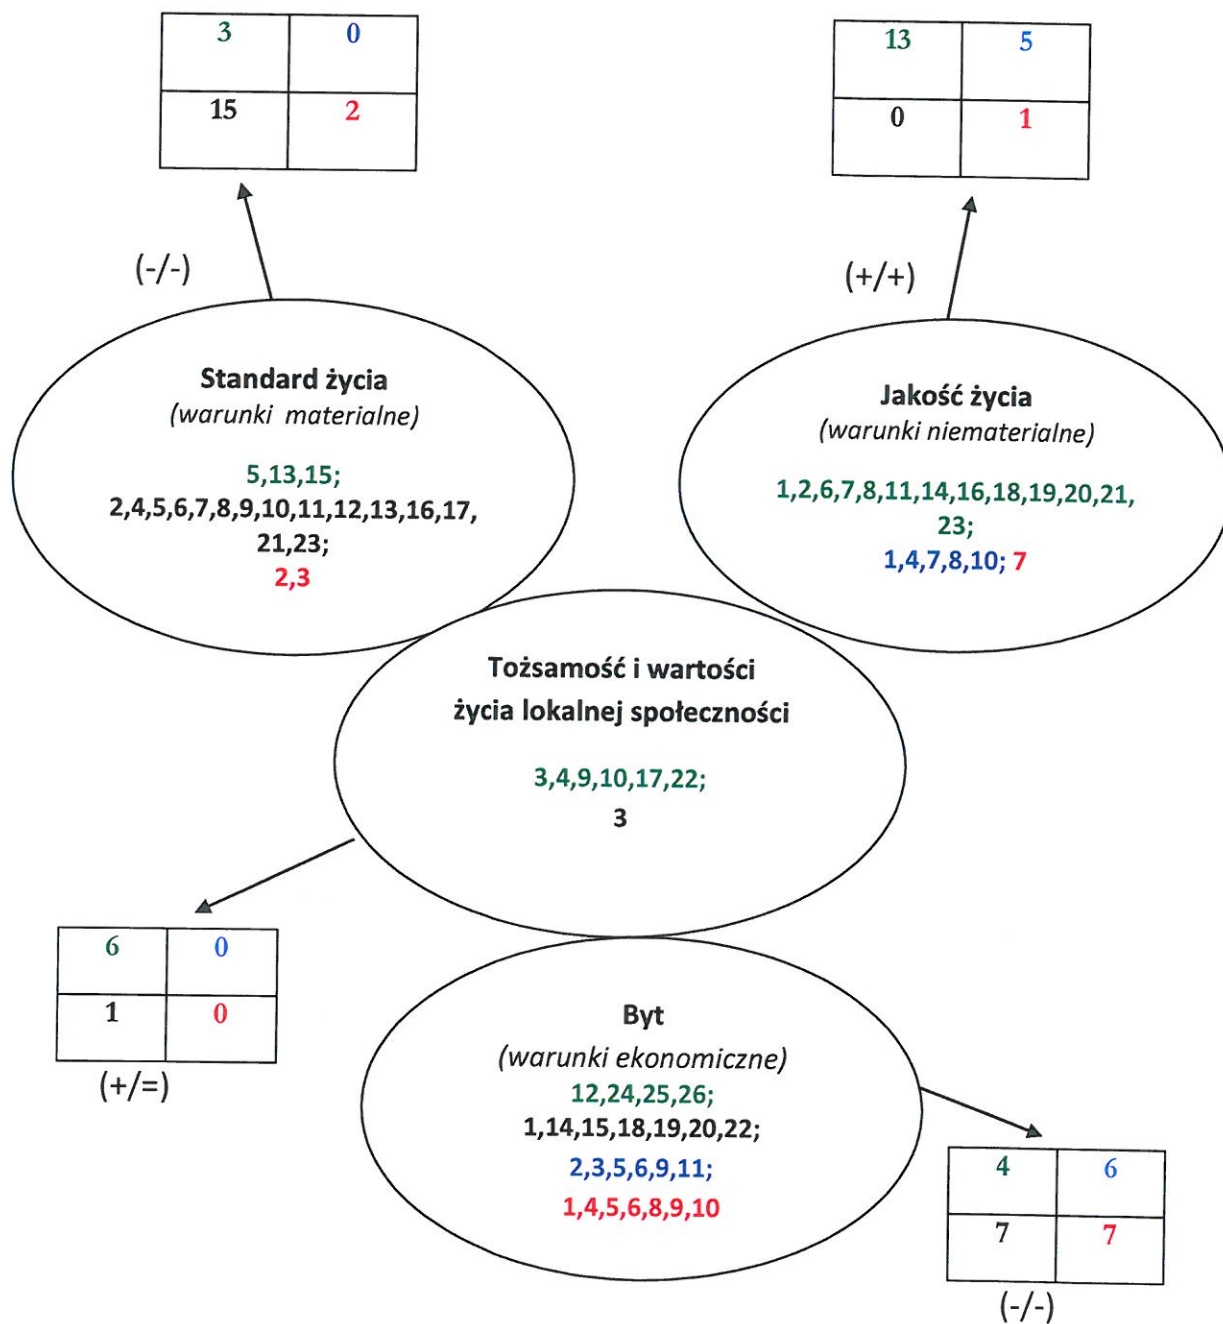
| 3 | 0 |
|---|---|
| 15 | 2 |

| 13 | 5 |
|---|---|
| 0 | 1 |

(-/-)

(+/+)

Standard życia
(warunki materialne)

5,13,15;
2,4,5,6,7,8,9,10,11,12,13,16,17,21,23;
2,3

Jakość życia
(warunki niematerialne)

1,2,6,7,8,11,14,16,18,19,20,21,23;
1,4,7,8,10; 7

Tożsamość i wartości życia lokalnej społeczności

3,4,9,10,17,22;
3

| 6 | 0 |
|---|---|
| 1 | 0 |

(+/=)

Byt
(warunki ekonomiczne)
12,24,25,26;
1,14,15,18,19,20,22;
2,3,5,6,9,11;
1,4,5,6,8,9,10

| 4 | 6 |
|---|---|
| 7 | 7 |

(-/-)